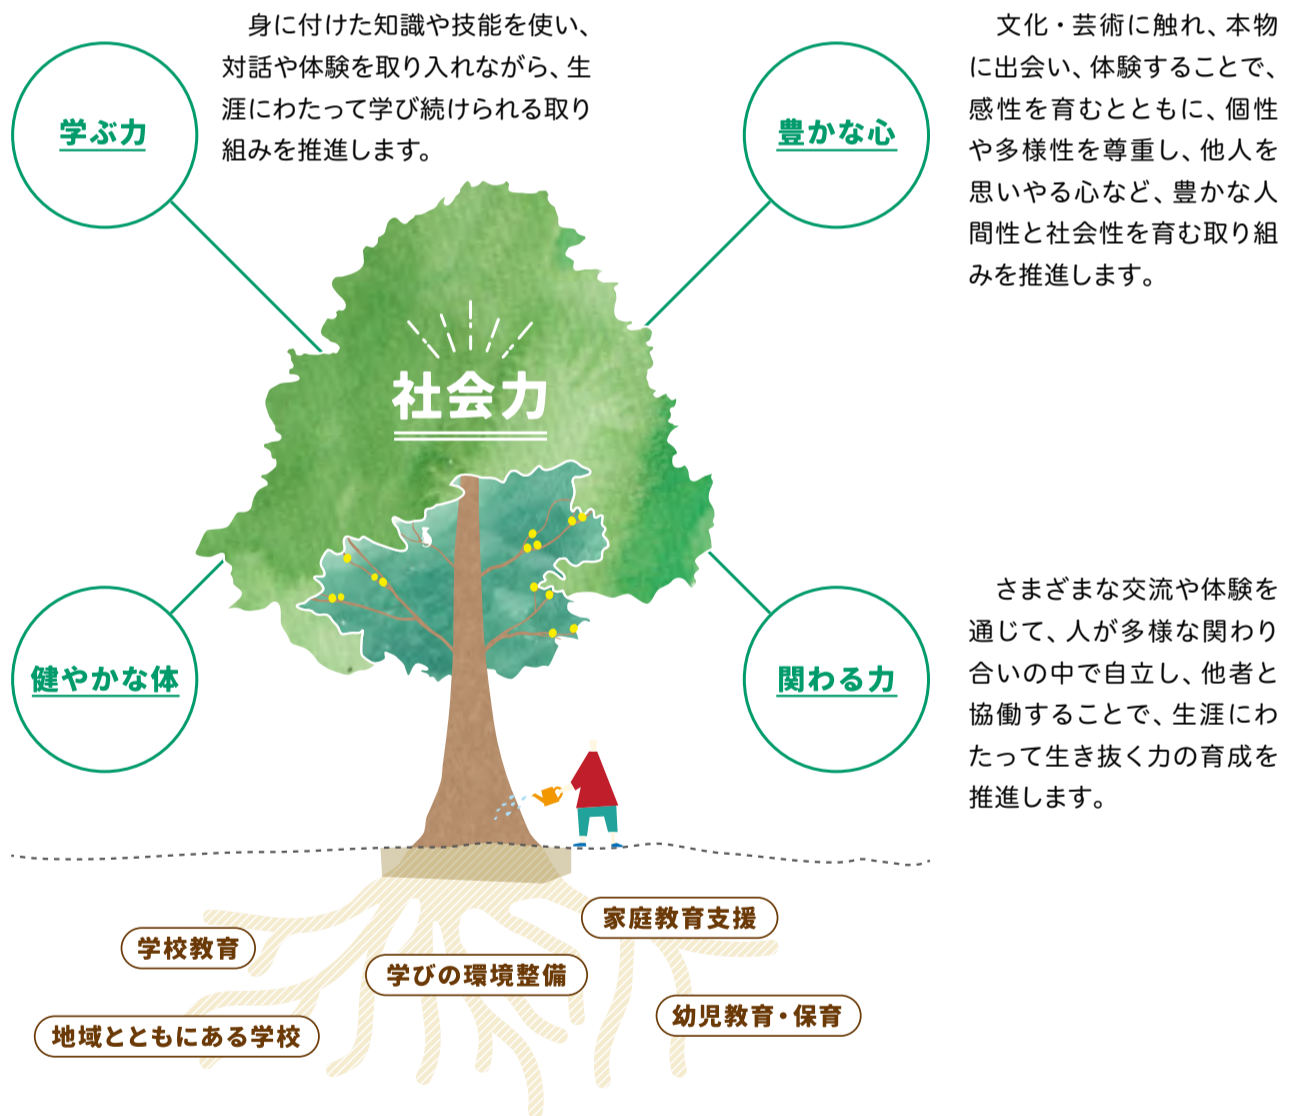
学ぶ力

身に付けた知識や技能を使い、対話や体験を取り入れながら、生涯にわたって学び続けられる取り組みを推進します。

豊かな心

文化・芸術に触れ、本物に出会い、体験することで、感性を育むとともに、個性や多様性を尊重し、他人を思いやる心など、豊かな人間性と社会性を育む取り組みを推進します。

社会力

健やかな体

関わる力

さまざまな交流や体験を通じて、人が多様な関わり合いの中で自立し、他者と協働することで、生涯にわたって生き抜く力の育成を推進します。

家庭教育支援

学校教育

学びの環境整備

幼児教育・保育

地域とともにある学校